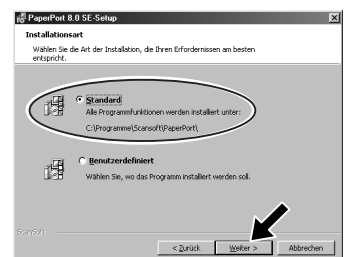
PaperPort 8.0 SE-Setup

Installationsart

Wählen Sie die Art der Installation, die Ihren Erfordernissen am besten entspricht.

Standard

Alle Programmfunktionen werden installiert unter:

C:\Programme\Scansoft\PaperPort\

Benutzerdefiniert

Wählen Sie, wo das Programm installiert werden soll.

ScanSoft

< Zurück

Weiter >

Abbrechen